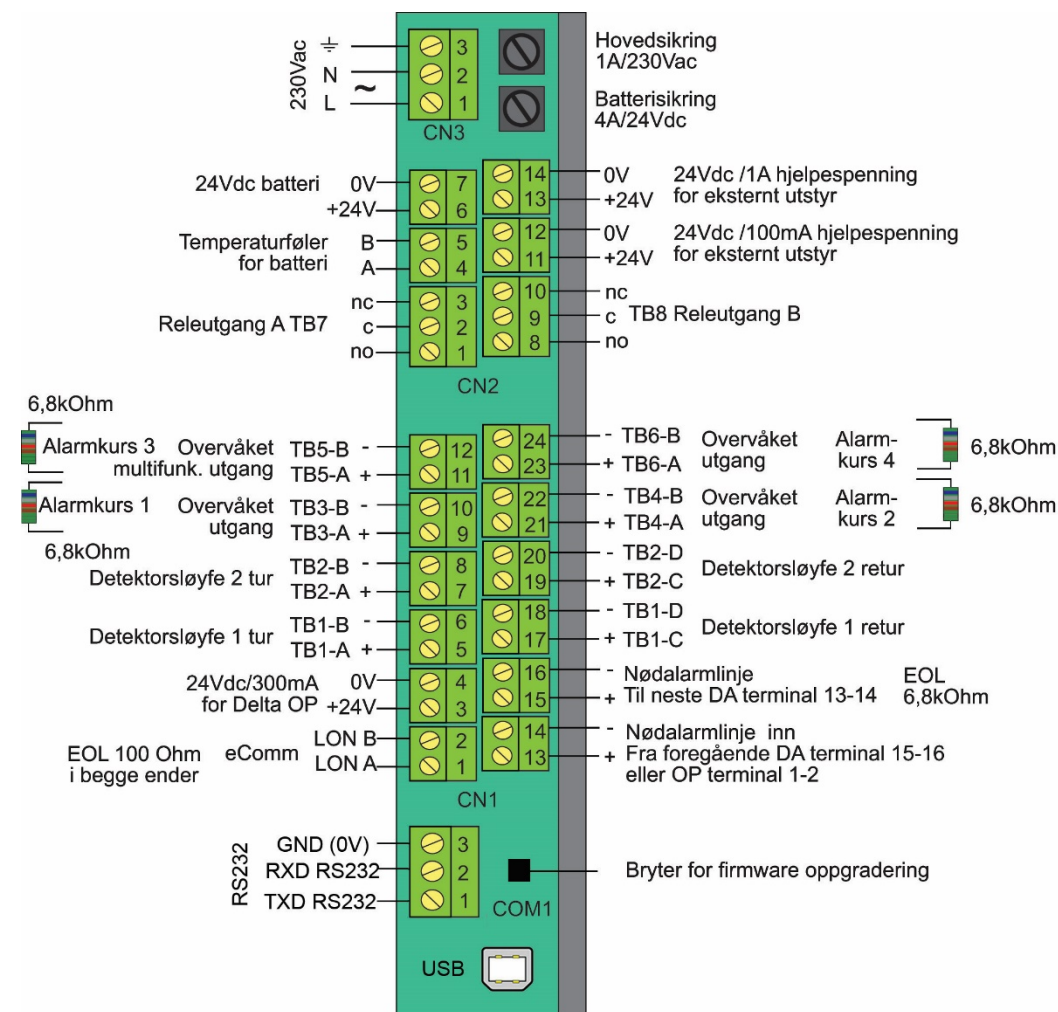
230Vac
$\div$ 3
N 2
~
L 1
CN3

Hovedsikring
1A/230Vac

Batterisikring
4A/24Vdc

24Vdc batteri 0V 7
+24V 6

Temperaturføler for batteri B 5
A 4

nc 3
Releutgang A TB7 c 2
no 1

CN2

14 0V 24Vdc /1A hjelpespenning for eksternt utstyr
13 +24V

12 0V 24Vdc /100mA hjelpespenning for eksternt utstyr
11 +24V

10 nc
9 c TB8 Releutgang B
8 no

6,8kOhm
Alarmkurs 3
Overvåket multifunk. utgang
TB5-B - 12
TB5-A + 11

Alarmkurs 1
Overvåket utgang
TB3-B - 10
TB3-A + 9
6,8kOhm

TB2-B - 8
Detektorsløyfe 2 tur
TB2-A + 7

TB1-B - 6
Detektorsløyfe 1 tur
TB1-A + 5

24Vdc/300mA for Delta OP
0V 4
+24V 3

EOL 100 Ohm i begge ender
eComm
LON B 2
LON A 1

CN1

24 - TB6-B Overvåket utgang Alarm-kurs 4 6,8kOhm
23 + TB6-A

22 - TB4-B Overvåket utgang Alarm-kurs 2 6,8kOhm
21 + TB4-A

20 - TB2-D
Detektorsløyfe 2 retur
19 + TB2-C

18 - TB1-D
Detektorsløyfe 1 retur
17 + TB1-C

16 - Nødalarmlinje
15 + Til neste DA terminal 13-14
EOL 6,8kOhm

14 - Nødalarmlinje inn
13 + Fra foregående DA terminal 15-16 eller OP terminal 1-2

RS232
GND (0V) 3
RXD RS232 2
TXD RS232 1
COM1

Bryter for firmware oppgradering

USB